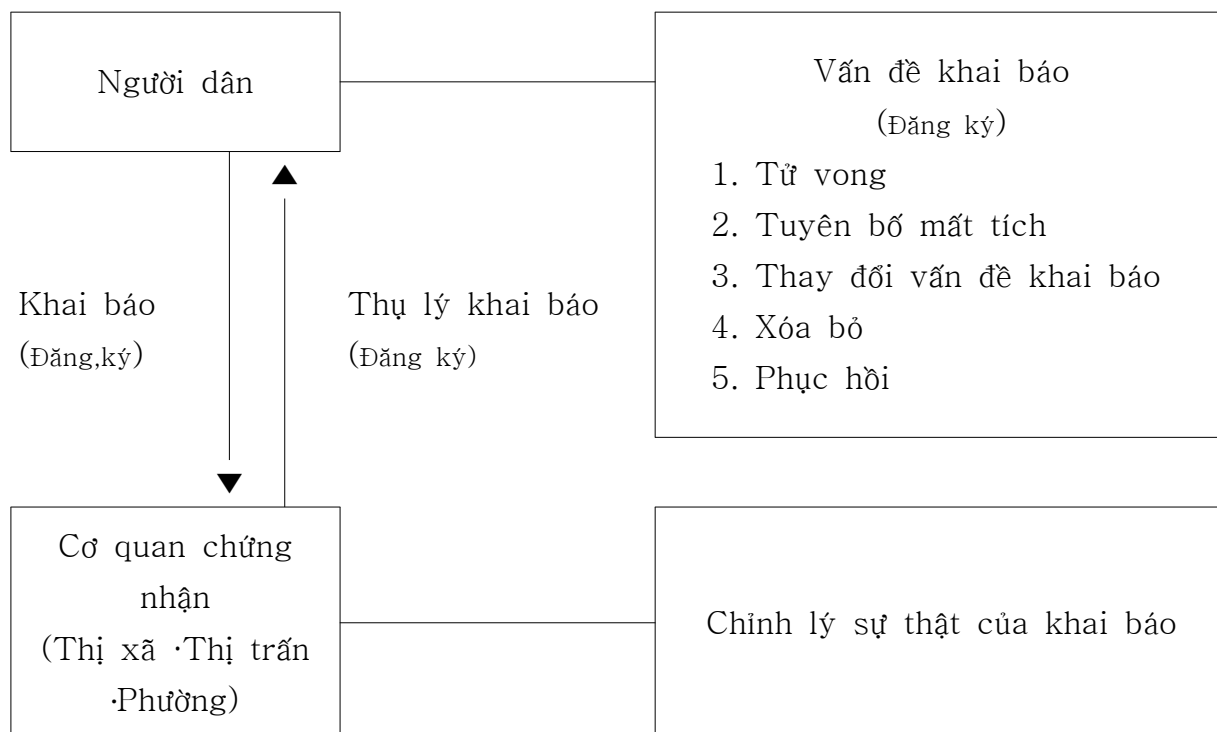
Người dân

Vấn đề khai báo
(Đăng ký)
1. Tử vong
2. Tuyên bố mất tích
3. Thay đổi vấn đề khai báo
4. Xóa bỏ
5. Phục hồi

Khai báo
(Đăng,ký)

Thụ lý khai báo
(Đăng ký)

Cơ quan chứng nhận
(Thị xã ·Thị trấn ·Phường)

Chỉnh lý sự thật của khai báo